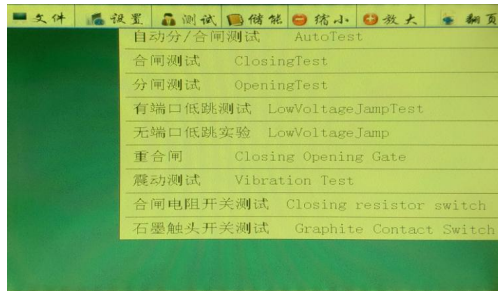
文件　设置　测试　储能　缩小　放大　翻页

自动分/合闸测试　AutoTest
合闸测试　ClosingTest
分闸测试　OpeningTest
有端口低跳测试　LowVoltageJampTest
无端口低跳实验　LowVoltageJamp
重合闸　Closing Opening Gate
震动测试　Vibration Test
合闸电阻开关测试　Closing resistor switch
石墨触头开关测试　Graphite Contact Switch